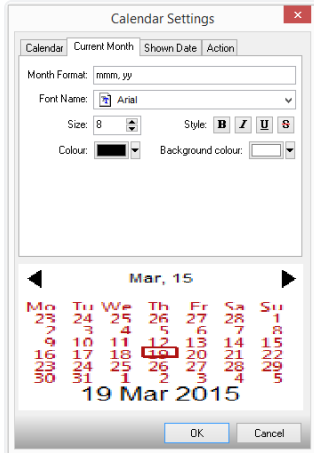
Calendar Settings

Calendar | Current Month | Shown Date | Action

Month Format: mmm, yy

Font Name: Arial

Size: 8

Style: B I U S

Colour:

Background colour:

Mar, 15

| Mo | Tu | We | Th | Fr | Sa | Su |
|---|---|---|---|---|---|---|
| 23 | 24 | 25 | 26 | 27 | 28 | 1 |
| 2 | 3 | 4 | 5 | 6 | 7 | 8 |
| 9 | 10 | 11 | 12 | 13 | 14 | 15 |
| 16 | 17 | 18 | 19 | 20 | 21 | 22 |
| 23 | 24 | 25 | 26 | 27 | 28 | 29 |
| 30 | 31 | 1 | 2 | 3 | 4 | 5 |

19 Mar 2015

OK | Cancel